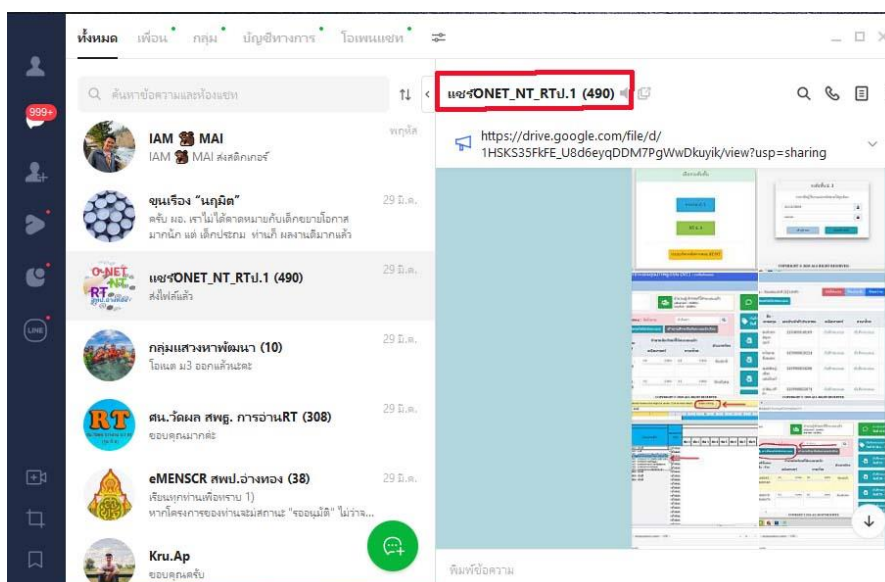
999+

ทั้งหมด เพื่อน กลุ่ม บัญชีทางการ โอเพนแชท

ค้นหาข้อความและห้องแชท

IAM MAI
IAM MAI ส่งสติกเกอร์
พฤหัส

ขุนเรือง "นฤมิต"
ครับ ผอ. เราไม่ได้คาดหมายกับเด็กขยายโอกาส มากนัก แต่ เด็กประถม ท่านก็ ผลงานดีมากแล้ว
29 มิ.ย.

O-NET NT RT
แชร์ONET_NT_RTป.1 (490)
ส่งไฟล์แล้ว
29 มิ.ย.

กลุ่มแสวงหาพัฒนา (10)
โอเนต ม3 ออกแล้วนะคะ
29 มิ.ย.

RT
ศน.วัดผล สพฐ. การอ่านRT (308)
ขอบคุณมากค่ะ
29 มิ.ย.

eMENSCR สพป.อ่างทอง (38)
เรียนทุกท่านเพื่อทราบ 1) หากโครงการของท่านจะมีสถานะ "รออนุมัติ" ไม่ว่าจ...
29 มิ.ย.

Kru.Ap
ขอบคุณครับ

แชร์ONET_NT_RTป.1 (490)

https://drive.google.com/file/d/1HSKS35FkFE_U8d6eyqDDM7PgWwDkuyik/view?usp=sharing

พิมพ์ข้อความ